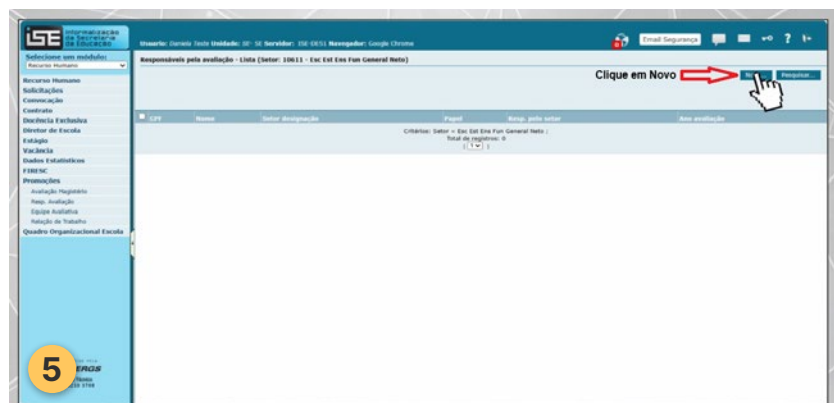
iSE Informatização da Secretaria da Educação

Usuario: Daniela Teste Unidade: 30ª SE Servidor: ISE-DES1 Navegador: Google Chrome

Email Segurança

Selecione um módulo:
Recurso Humano

Recurso Humano
Solicitações
Convocação
Contrato
Docência Exclusiva
Diretor de Escola
Estágio
Vacância
Dados Estatísticos
FIRESC
Promoções
Avaliação Magistério
Resp. Avaliação
Equipe Avaliativa
Relação de Trabalho
Quadro Organizacional Escola

Responsáveis pela avaliação - Lista (Setor: 10611 - Esc Est Ens Fun General Neto)

Clique em Novo

Novo

Pesquisar...

| CPF | Nome | Setor designação | Papel | Resp. pelo setor | Ano avaliação |
|---|---|---|---|---|---|

Critérios: Setor = Esc Est Ens Fun General Neto ;
Total de registros: 0
1

5

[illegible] ERGS
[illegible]